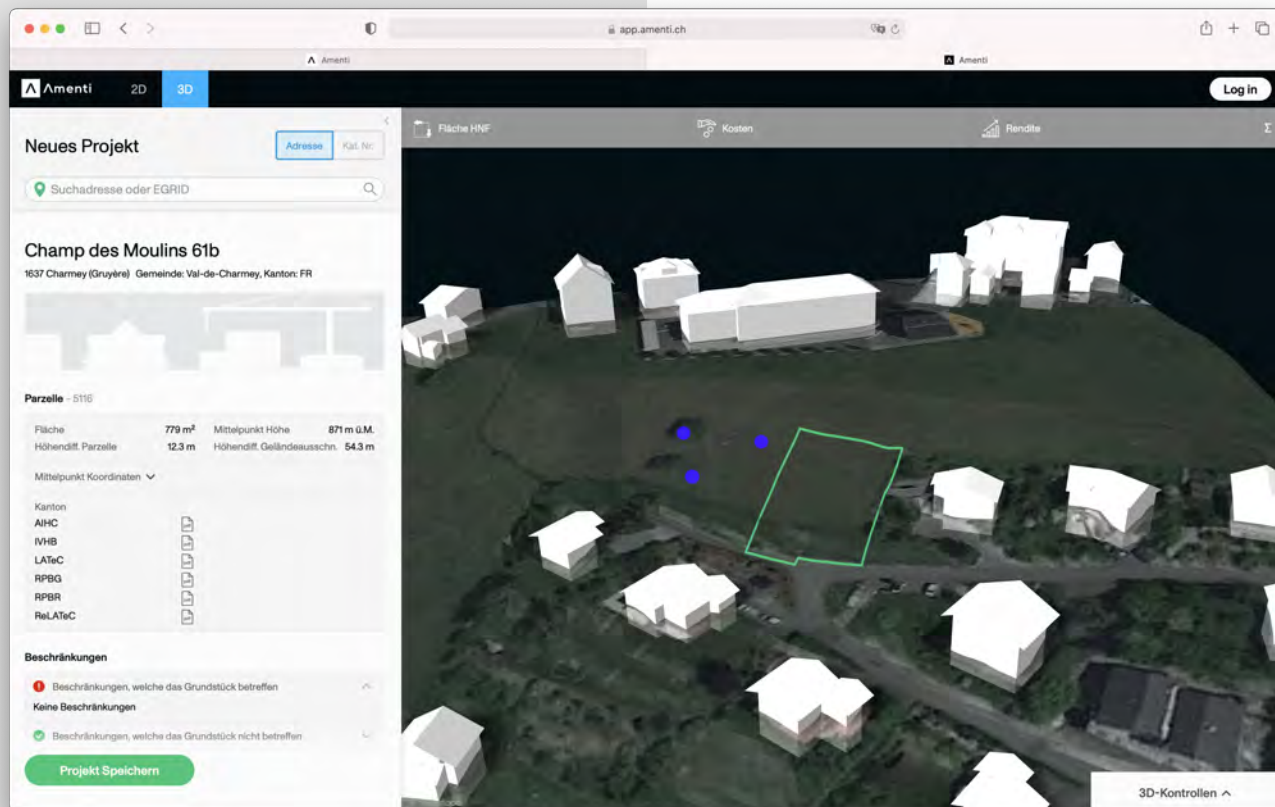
app.amenti.ch

Amenti

Amenti

Amenti 2D 3D

Log in

Fläche HNF Kosten Rendite Σ

Neues Projekt

Adresse Kat. Nr.

Suchadresse oder EGRID

Champ des Moulins 61b

1637 Charmey (Gruyère) Gemeinde: Val-de-Charmey, Kanton: FR

Parzelle - 5116

| Fläche | 779 m² | Mittelpunkt Höhe | 871 m ü.M. |
|---|---|---|---|
| Höhendiff. Parzelle | 12.3 m | Höhendiff. Geländeausschn. | 54.3 m |

Mittelpunkt Koordinaten

Kanton

AIHC

IVHB

LATeC

RPBG

RPBR

ReLATeC

Beschränkungen

Beschränkungen, welche das Grundstück betreffen

Keine Beschränkungen

Beschränkungen, welche das Grundstück nicht betreffen

Projekt Speichern

3D-Kontrollen